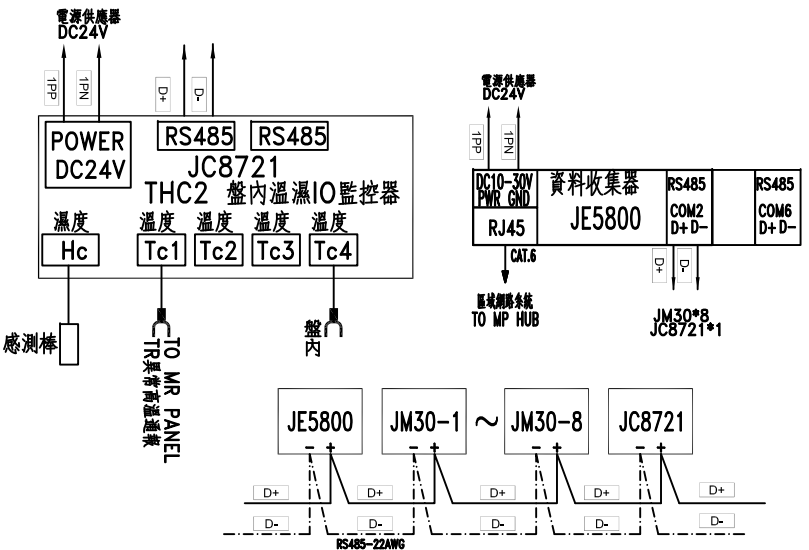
電源供應器
DC24V

1PP
1PN

D+
D-

POWER
DC24V

RS485
RS485

JC8721
THC2 盤內溫濕IO監控器

濕度 溫度 溫度 溫度 溫度
Hc Tc1 Tc2 Tc3 Tc4

感測棒

TO MR PANEL
TR異常高溫通報

盤內

電源供應器
DC24V

1PP
1PN

DC10-30V
PWR GND
RJ45

資料收集器
JE5800

RS485
COM2
D+ D-

RS485
COM6
D+ D-

CAT.6

區域網路系統
TO MP HUB

D+
D-

JM30*8
JC8721*1

JE5800
JM30-1
~
JM30-8
JC8721

- +
- +
- +
- +

D+
D+
D+
D+
D+

D-
D-
D-
D-
D-

RS485-22AWG